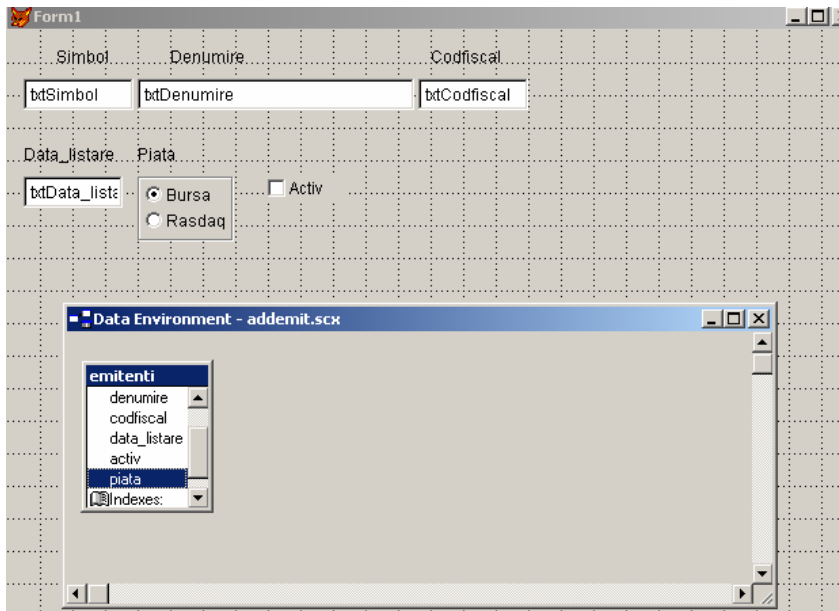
Form1

Simbol Denumire Codfiscal

txtSimbol txtDenumire txtCodfiscal

Data_listare Piata

txtData_lista

Bursa
Rasdaq

Activ

Data Environment - addemit.scx

emitenti
denumire
codfiscal
data_listare
activ
piata
Indexes: